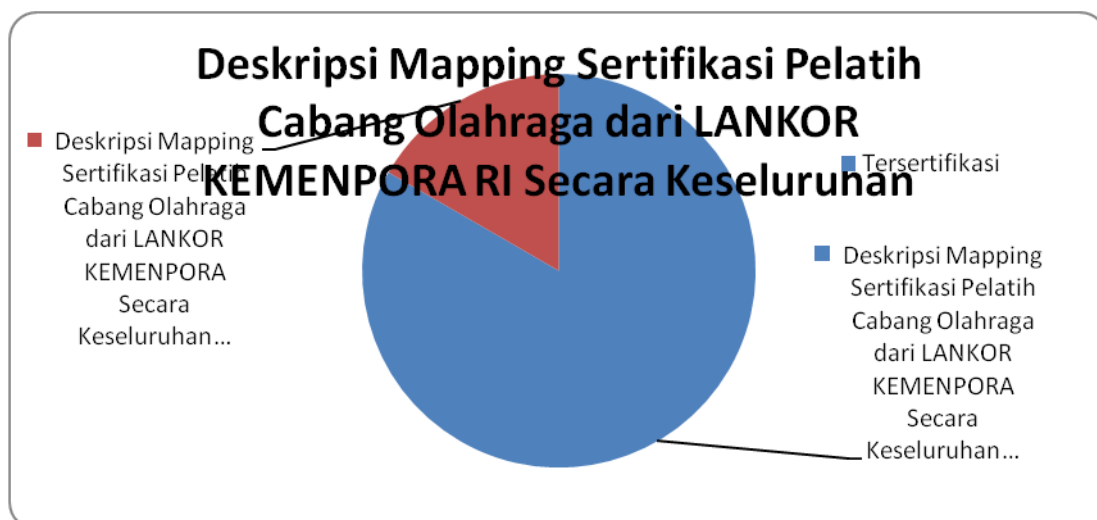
Deskripsi Mapping Sertifikasi Pelatih Cabang Olahraga dari LANKOR KEMENPORA RI Secara Keseluruhan

Deskripsi Mapping Sertifikasi Pelatih Cabang Olahraga dari LANKOR KEMENPORA Secara Keseluruhan…

Tersertifikasi

Deskripsi Mapping Sertifikasi Pelatih Cabang Olahraga dari LANKOR KEMENPORA Secara Keseluruhan…